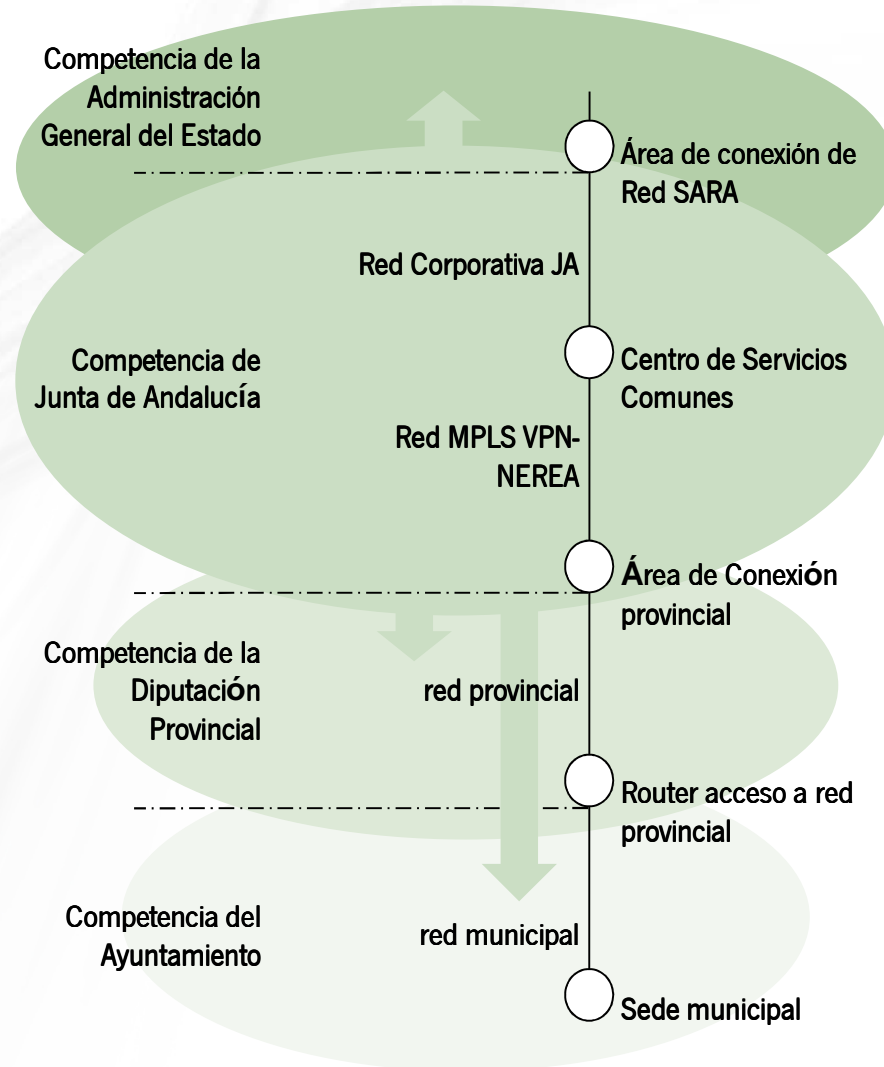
Competencia de la Administración General del Estado

Área de conexión de Red SARA

Red Corporativa JA

Competencia de Junta de Andalucía

Centro de Servicios Comunes

Red MPLS VPN-NEREA

Área de Conexión provincial

Competencia de la Diputación Provincial

red provincial

Router acceso a red provincial

Competencia del Ayuntamiento

red municipal

Sede municipal